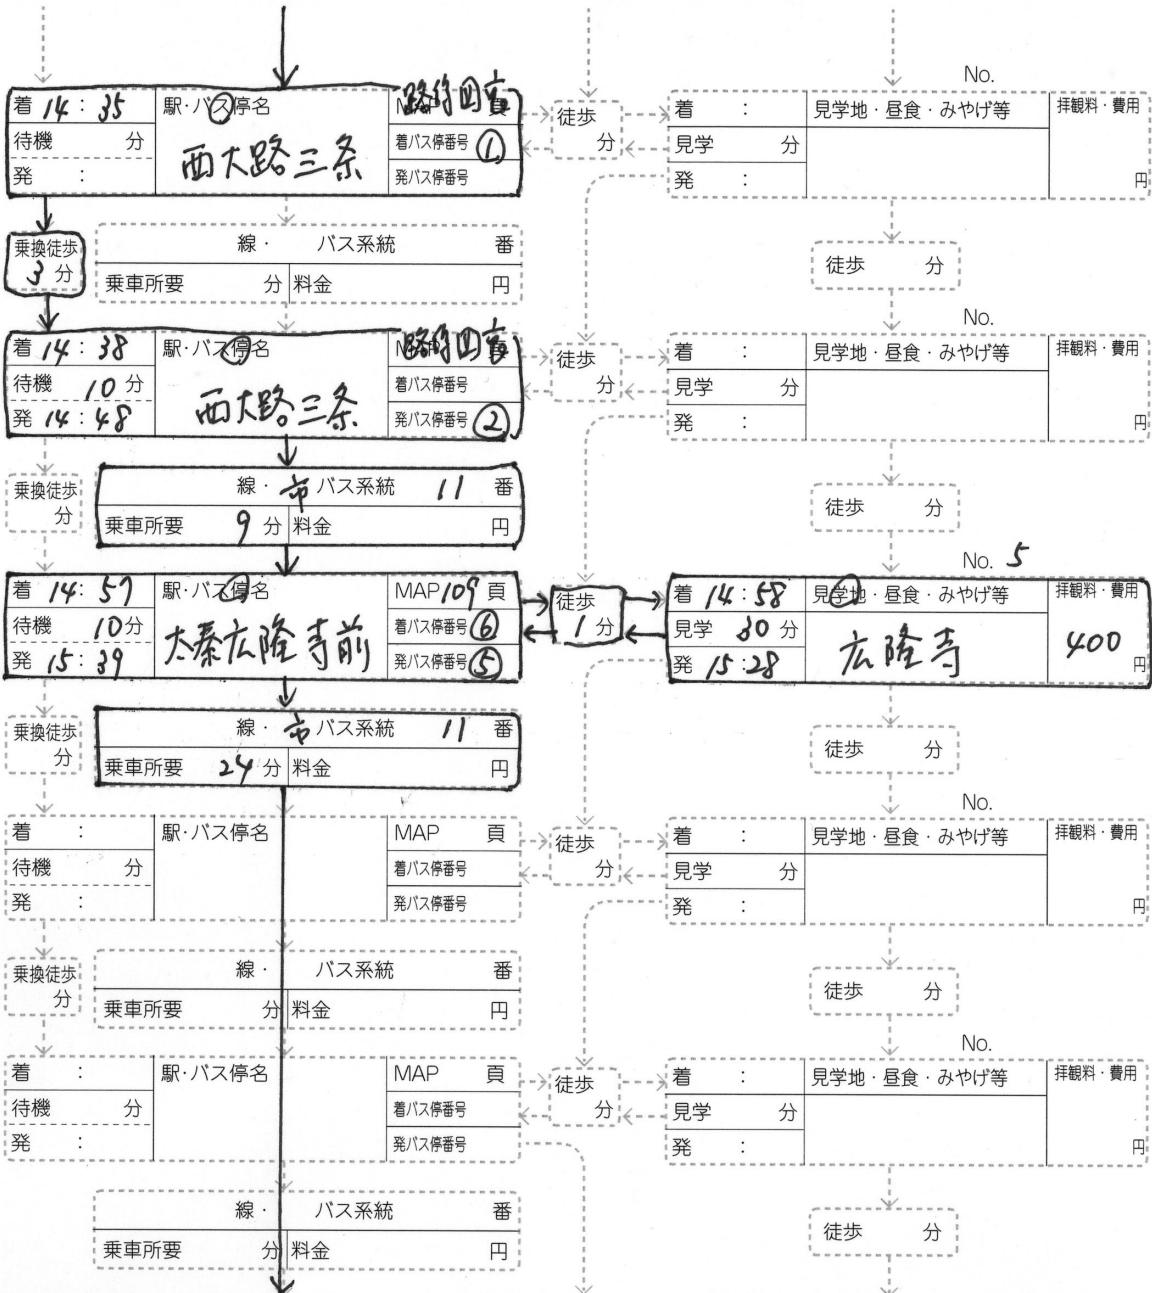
着 14 : 35 | 駅・バス停名 | 路線図なし
待機 分 | 西大路三条 | 着バス停番号 ①
発 : | | 発バス停番号

徒歩 分

No.
着 : | 見学地・昼食・みやげ等 | 拝観料・費用
見学 分
発 : | | 円

乗換徒歩 3 分 | 線・ バス系統 番
乗車所要 分 | 料金 円

徒歩 分

着 14 : 38 | 駅・バス停名 | 路線図なし
待機 10 分 | 西大路三条 | 着バス停番号
発 14 : 48 | | 発バス停番号 ②

徒歩 分

No.
着 : | 見学地・昼食・みやげ等 | 拝観料・費用
見学 分
発 : | | 円

乗換徒歩 分 | 線・市バス系統 11 番
乗車所要 9 分 | 料金 円

徒歩 分

着 14 : 57 | 駅・バス停名 | MAP 109 頁
待機 10 分 | 太秦広隆寺前 | 着バス停番号 ⑥
発 15 : 39 | | 発バス停番号 ⑤

徒歩 1 分

No. 5
着 14 : 58 | 見学地・昼食・みやげ等 | 拝観料・費用
見学 30 分 | 広隆寺 | 400
発 15 : 28 | | 円

乗換徒歩 分 | 線・市バス系統 11 番
乗車所要 24 分 | 料金 円

徒歩 分

着 : | 駅・バス停名 | MAP 頁
待機 分 | | 着バス停番号
発 : | | 発バス停番号

徒歩 分

No.
着 : | 見学地・昼食・みやげ等 | 拝観料・費用
見学 分
発 : | | 円

乗換徒歩 分 | 線・ バス系統 番
乗車所要 分 | 料金 円

徒歩 分

着 : | 駅・バス停名 | MAP 頁
待機 分 | | 着バス停番号
発 : | | 発バス停番号

徒歩 分

No.
着 : | 見学地・昼食・みやげ等 | 拝観料・費用
見学 分
発 : | | 円

線・ バス系統 番
乗車所要 分 | 料金 円

徒歩 分